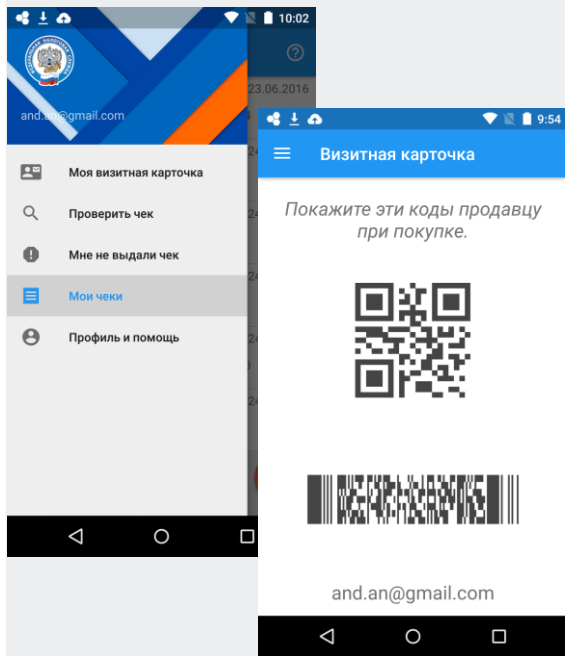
10:02

23.06.2016

and.an@gmail.com

Моя визитная карточка

Проверить чек

Мне не выдали чек

Мои чеки

Профиль и помощь

9:54

Визитная карточка

Покажите эти коды продавцу при покупке.

and.an@gmail.com